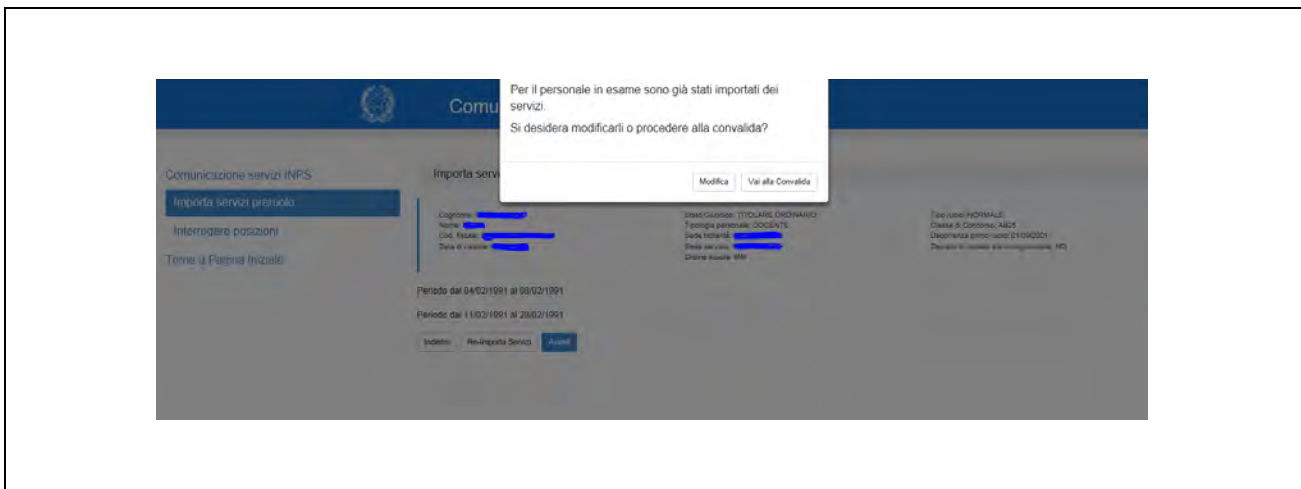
Comu

Per il personale in esame sono già stati importati dei servizi.

Si desidera modificarli o procedere alla convalida?

Modifica

Vai alla Convalida

Comunicazione servizi INPS

Importa servizi preruolo

Interrogare posizioni

Torna a Pagina Iniziale

Importa servi

Cognome:
Nome:
Cod. fiscale:
Data di nascita:

Stato Giuridico: TITOLARE ORDINARIO
Tipologia personale: DOCENTE
Sede titolarità:
Sede servizio:
Ordine scuola: MM

Tipo ruolo: NORMALE
Classe di Concorso: AB25
Decorrenza primo ruolo: 01/09/2001
Decreto di ricostruzione carriera: NO

Periodo dal 04/02/1991 al 09/02/1991

Periodo dal 11/02/1991 al 20/02/1991

Indietro

Re-importa Servizi

Avanti